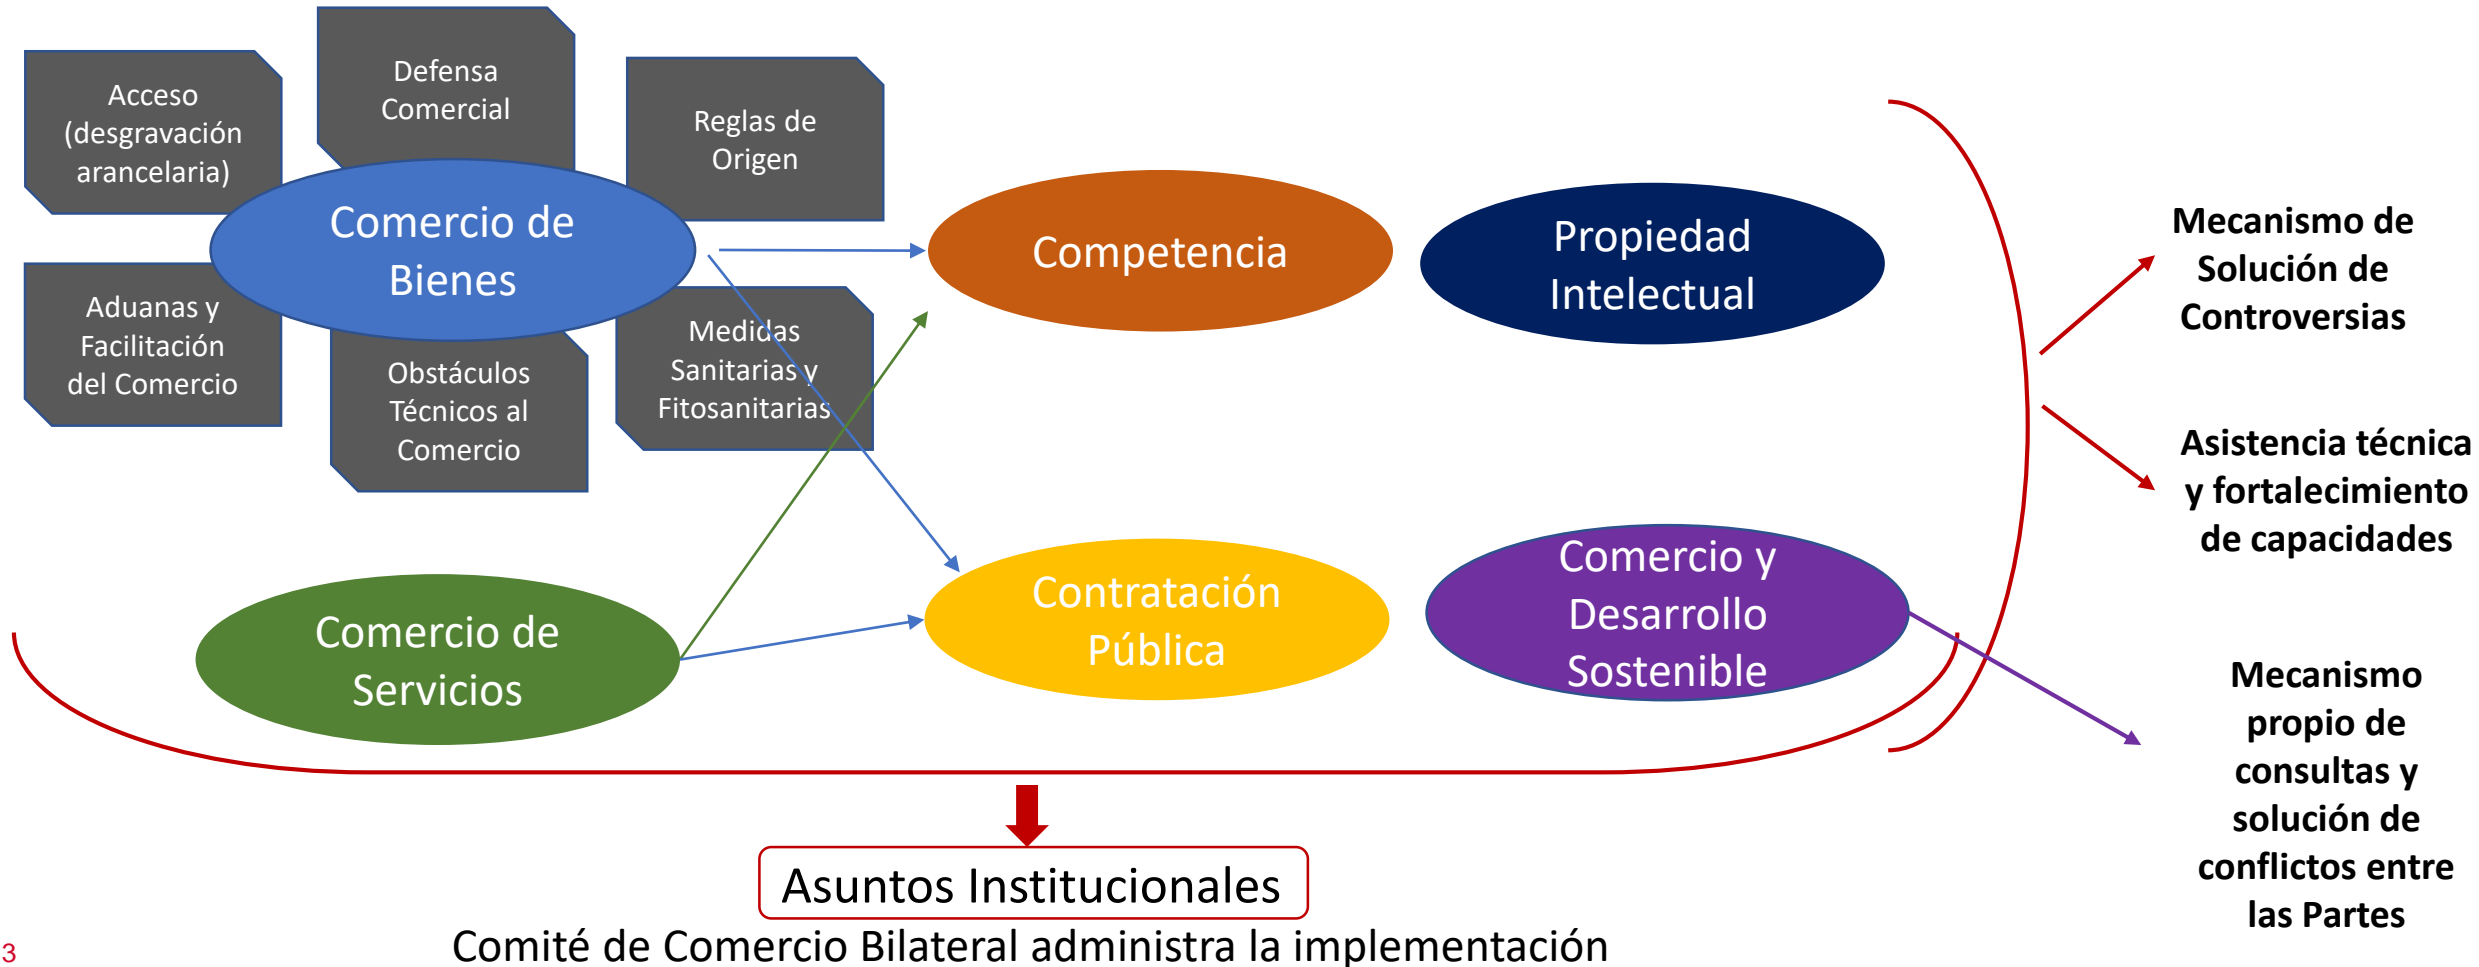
Acceso (desgravación arancelaria)

Defensa Comercial

Reglas de Origen

Comercio de Bienes

Aduanas y Facilitación del Comercio

Obstáculos Técnicos al Comercio

Medidas Sanitarias y Fitosanitarias

Competencia

Propiedad Intelectual

Comercio de Servicios

Contratación Pública

Comercio y Desarrollo Sostenible

Mecanismo de Solución de Controversias

Asistencia técnica y fortalecimiento de capacidades

Mecanismo propio de consultas y solución de conflictos entre las Partes

Asuntos Institucionales

Comité de Comercio Bilateral administra la implementación

3